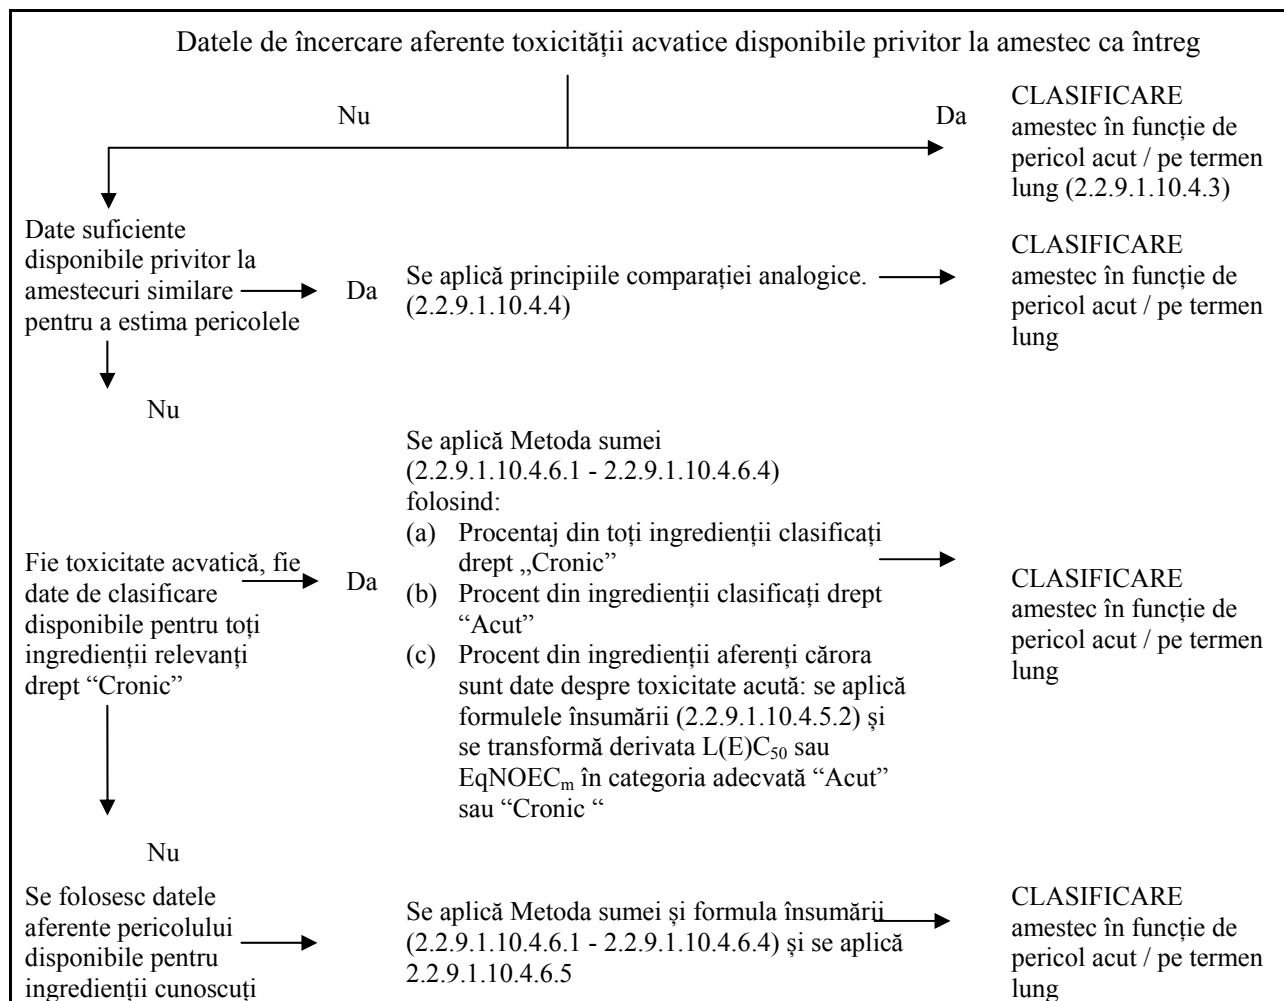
Datele de încercare aferente toxicității acvatice disponibile privitor la amestec ca întreg

Nu

Da

CLASIFICARE amestec în funcție de pericol acut / pe termen lung (2.2.9.1.10.4.3)

Date suficiente disponibile privitor la amestecuri similare pentru a estima pericolele

Da

Se aplică principiile comparației analogice. (2.2.9.1.10.4.4)

CLASIFICARE amestec în funcție de pericol acut / pe termen lung

Nu

Fie toxicitate acvatică, fie date de clasificare disponibile pentru toți ingredienții relevanți drept "Cronic"

Da

Se aplică Metoda sumei (2.2.9.1.10.4.6.1 - 2.2.9.1.10.4.6.4) folosind:
(a) Procentaj din toți ingredienții clasificați drept „Cronic"
(b) Procent din ingredienții clasificați drept "Acut"
(c) Procent din ingredienții aferenți cărora sunt date despre toxicitate acută: se aplică formulele însumării (2.2.9.1.10.4.5.2) și se transformă derivata $L(E)C_{50}$ sau $EqNOEC_m$ în categoria adecvată "Acut" sau "Cronic "

CLASIFICARE amestec în funcție de pericol acut / pe termen lung

Nu

Se folosesc datele aferente pericolului disponibile pentru ingredienții cunoscuți

Se aplică Metoda sumei și formula însumării (2.2.9.1.10.4.6.1 - 2.2.9.1.10.4.6.4) și se aplică 2.2.9.1.10.4.6.5

CLASIFICARE amestec în funcție de pericol acut / pe termen lung